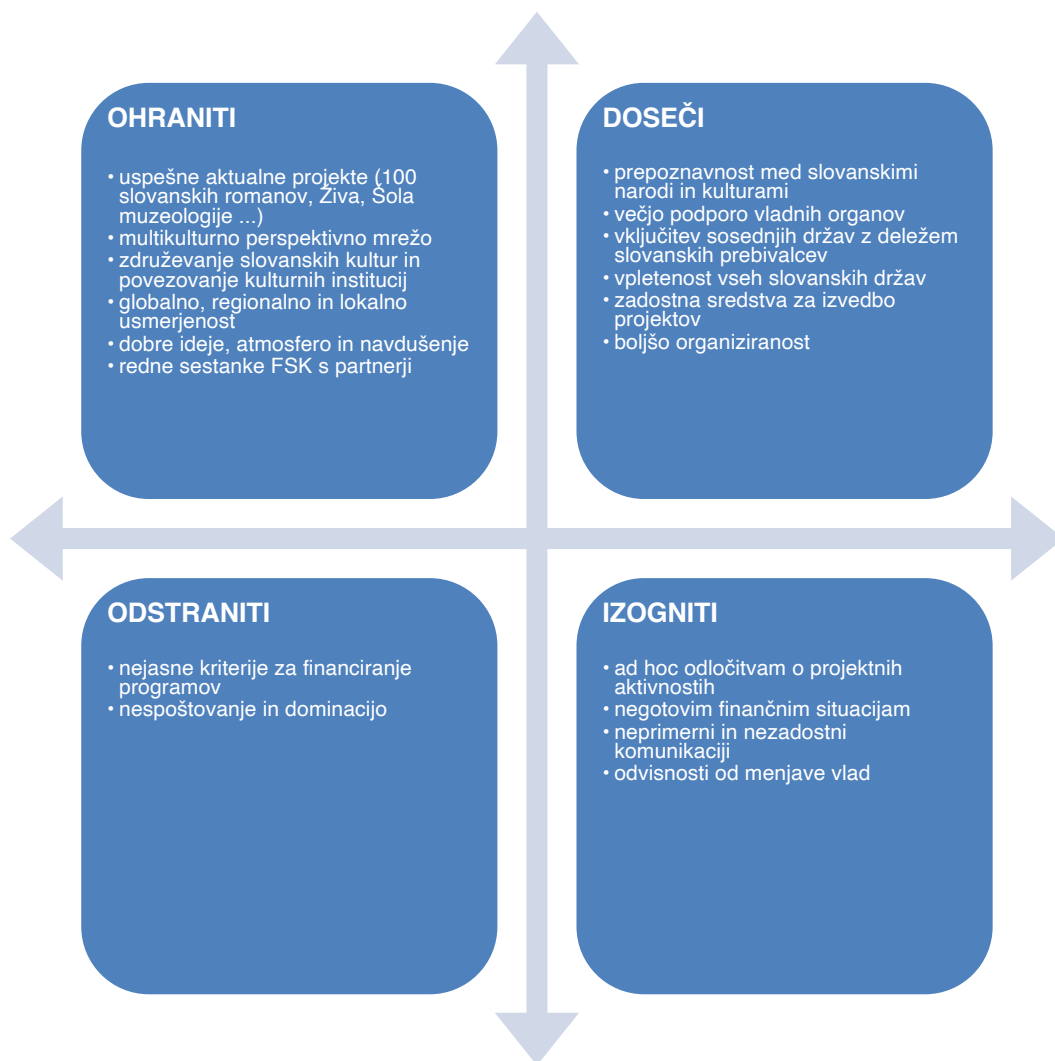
OHRANITI

• uspešne aktualne projekte (100 slovanskih romanov, Živa, Šola muzeologije ...)
• multikulturno perspektivno mrežo
• združevanje slovanskih kultur in povezovanje kulturnih institucij
• globalno, regionalno in lokalno usmerjenost
• dobre ideje, atmosfero in navdušenje
• redne sestanke FSK s partnerji

DOSEČI

• prepoznavnost med slovanskimi narodi in kulturami
• večjo podporo vladnih organov
• vključitev sosednjih držav z deležem slovanskih prebivalcev
• vpletenost vseh slovanskih držav
• zadostna sredstva za izvedbo projektov
• boljšo organiziranost

ODSTRANITI

• nejasne kriterije za financiranje programov
• nespoštovanje in dominacijo

IZOGNITI

• ad hoc odločitvam o projektnih aktivnostih
• negotovim finančnim situacijam
• neprimerni in nezadostni komunikaciji
• odvisnosti od menjave vlad